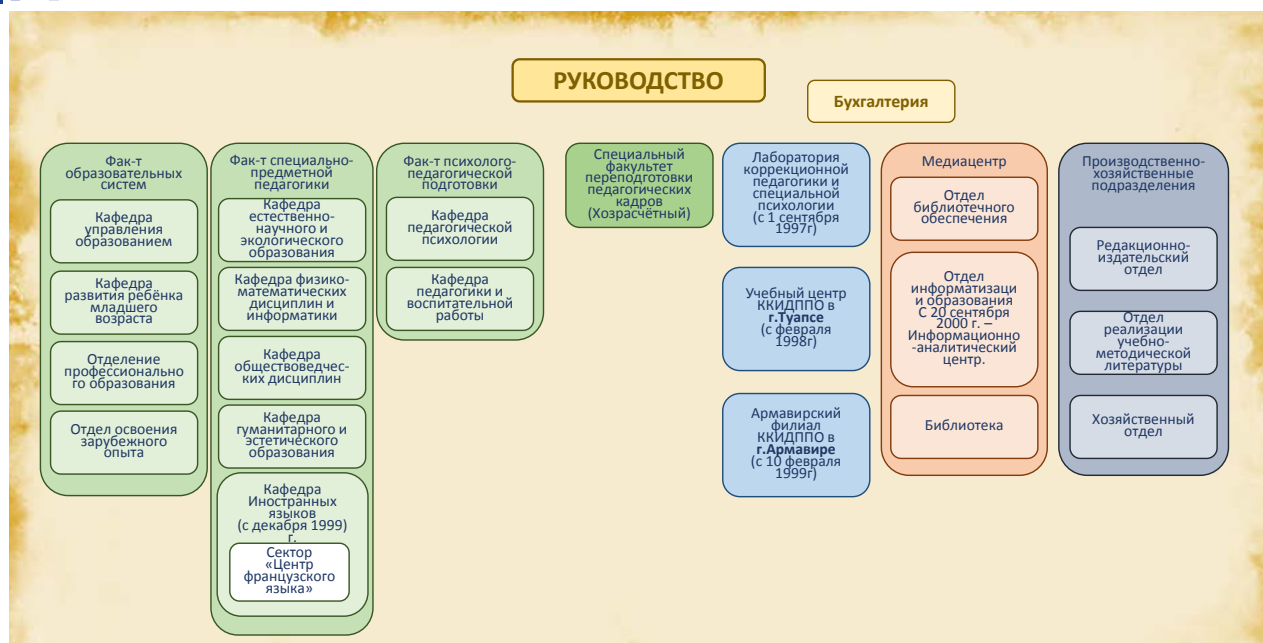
РУКОВОДСТВО

Бухгалтерия

Фак-т образовательных систем

Кафедра управления образованием

Кафедра развития ребёнка младшего возраста

Отделение профессионального образования

Отдел освоения зарубежного опыта

Фак-т специально-предметной педагогики

Кафедра естественно-научного и экологического образования

Кафедра физико-математических дисциплин и информатики

Кафедра обществоведческих дисциплин

Кафедра гуманитарного и эстетического образования

Кафедра Иностранных языков (с декабря 1999) г.

Сектор «Центр французского языка»

Фак-т психолого-педагогической подготовки

Кафедра педагогической психологии

Кафедра педагогики и воспитательной работы

Специальный факультет переподготовки педагогических кадров (Хозрасчётный)

Лаборатория коррекционной педагогики и специальной психологии (с 1 сентября 1997г)

Учебный центр ККИДППО в г.Туапсе (с февраля 1998г)

Армавирский филиал ККИДППО в г.Армавире (с 10 февраля 1999г)

Медиацентр

Отдел библиотечного обеспечения

Отдел информатизаци и образования С 20 сентября 2000 г. – Информационно-аналитический центр.

Библиотека

Производственно-хозяйственные подразделения

Редакционно-издательский отдел

Отдел реализации учебно-методической литературы

Хозяйственный отдел